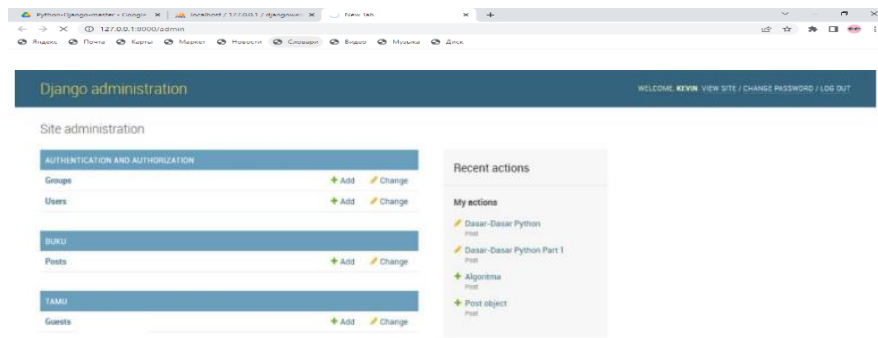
Python-Djangomaster - Google ×
localhost / 127.0.0.1 / djangoau ×
New Tab ×
+

127.0.0.1:8000/admin

Яндекс Почта Карты Маркет Новости Словари Видео Музыка Диск

Django administration

WELCOME, KEVIN. VIEW SITE / CHANGE PASSWORD / LOG OUT

Site administration

| AUTHENTICATION AND AUTHORIZATION | | |
|---|---|---|
| Groups | + Add | Change |
| Users | + Add | Change |

| BUKU | | |
|---|---|---|
| Posts | + Add | Change |

| TAMU | | |
|---|---|---|
| Guests | + Add | Change |

Recent actions

My actions

Dasar-Dasar Python
Post

Dasar-Dasar Python Part 1
Post

Algoritma
Post

Post object
Post